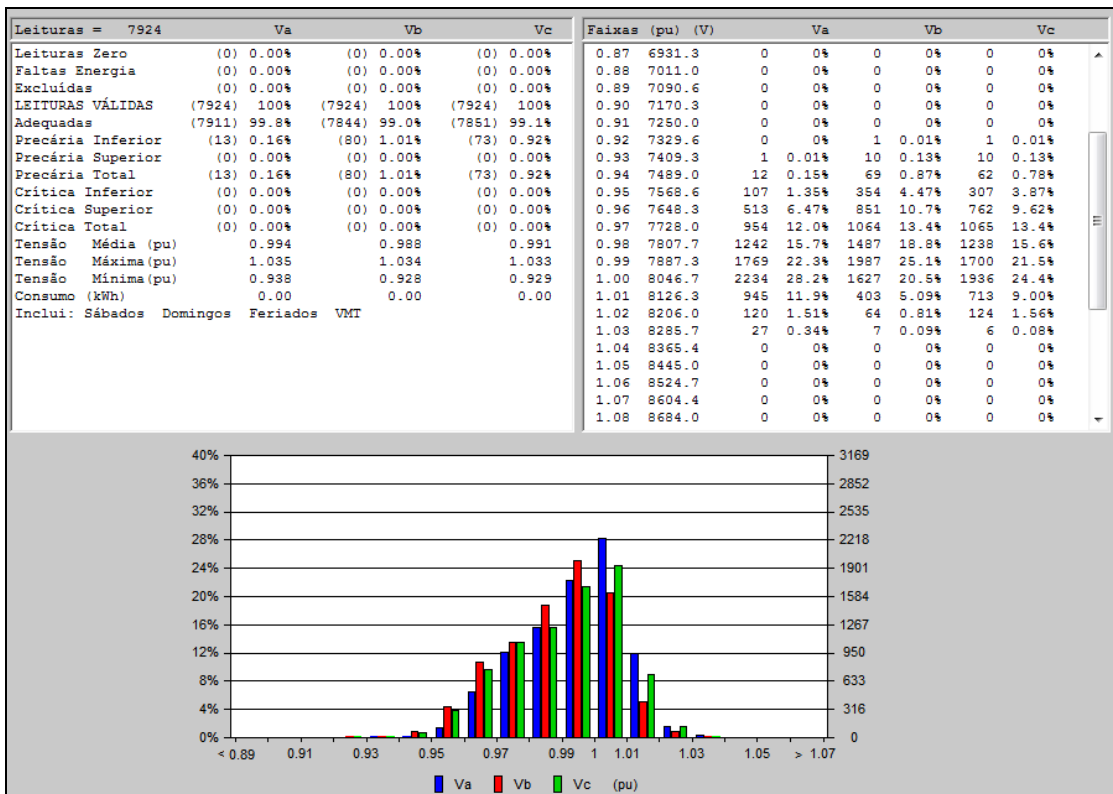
| Leituras = 7924 | Va | Vb | Vc |
|---|---|---|---|
| Leituras Zero | (0) 0.00% | (0) 0.00% | (0) 0.00% |
| Faltas Energia | (0) 0.00% | (0) 0.00% | (0) 0.00% |
| Excluídas | (0) 0.00% | (0) 0.00% | (0) 0.00% |
| LEITURAS VÁLIDAS | (7924) 100% | (7924) 100% | (7924) 100% |
| Adequadas | (7911) 99.8% | (7844) 99.0% | (7851) 99.1% |
| Precária Inferior | (13) 0.16% | (80) 1.01% | (73) 0.92% |
| Precária Superior | (0) 0.00% | (0) 0.00% | (0) 0.00% |
| Precária Total | (13) 0.16% | (80) 1.01% | (73) 0.92% |
| Crítica Inferior | (0) 0.00% | (0) 0.00% | (0) 0.00% |
| Crítica Superior | (0) 0.00% | (0) 0.00% | (0) 0.00% |
| Crítica Total | (0) 0.00% | (0) 0.00% | (0) 0.00% |
| Tensão Média (pu) | 0.994 | 0.988 | 0.991 |
| Tensão Máxima (pu) | 1.035 | 1.034 | 1.033 |
| Tensão Mínima (pu) | 0.938 | 0.928 | 0.929 |
| Consumo (kWh) | 0.00 | 0.00 | 0.00 |

Inclui: Sábados Domingos Feriados VMT

| Faixas (pu) | (V) | Va | | Vb | | Vc | |
|---|---|---|---|---|---|---|---|
| 0.87 | 6931.3 | 0 | 0% | 0 | 0% | 0 | 0% |
| 0.88 | 7011.0 | 0 | 0% | 0 | 0% | 0 | 0% |
| 0.89 | 7090.6 | 0 | 0% | 0 | 0% | 0 | 0% |
| 0.90 | 7170.3 | 0 | 0% | 0 | 0% | 0 | 0% |
| 0.91 | 7250.0 | 0 | 0% | 0 | 0% | 0 | 0% |
| 0.92 | 7329.6 | 0 | 0% | 1 | 0.01% | 1 | 0.01% |
| 0.93 | 7409.3 | 1 | 0.01% | 10 | 0.13% | 10 | 0.13% |
| 0.94 | 7489.0 | 12 | 0.15% | 69 | 0.87% | 62 | 0.78% |
| 0.95 | 7568.6 | 107 | 1.35% | 354 | 4.47% | 307 | 3.87% |
| 0.96 | 7648.3 | 513 | 6.47% | 851 | 10.7% | 762 | 9.62% |
| 0.97 | 7728.0 | 954 | 12.0% | 1064 | 13.4% | 1065 | 13.4% |
| 0.98 | 7807.7 | 1242 | 15.7% | 1487 | 18.8% | 1238 | 15.6% |
| 0.99 | 7887.3 | 1769 | 22.3% | 1987 | 25.1% | 1700 | 21.5% |
| 1.00 | 8046.7 | 2234 | 28.2% | 1627 | 20.5% | 1936 | 24.4% |
| 1.01 | 8126.3 | 945 | 11.9% | 403 | 5.09% | 713 | 9.00% |
| 1.02 | 8206.0 | 120 | 1.51% | 64 | 0.81% | 124 | 1.56% |
| 1.03 | 8285.7 | 27 | 0.34% | 7 | 0.09% | 6 | 0.08% |
| 1.04 | 8365.4 | 0 | 0% | 0 | 0% | 0 | 0% |
| 1.05 | 8445.0 | 0 | 0% | 0 | 0% | 0 | 0% |
| 1.06 | 8524.7 | 0 | 0% | 0 | 0% | 0 | 0% |
| 1.07 | 8604.4 | 0 | 0% | 0 | 0% | 0 | 0% |
| 1.08 | 8684.0 | 0 | 0% | 0 | 0% | 0 | 0% |

40% 36% 32% 28% 24% 20% 16% 12% 8% 4% 0%

3169 2852 2535 2218 1901 1584 1267 950 633 316 0

< 0.89 0.91 0.93 0.95 0.97 0.99 1 1.01 1.03 1.05 > 1.07

Va Vb Vc (pu)